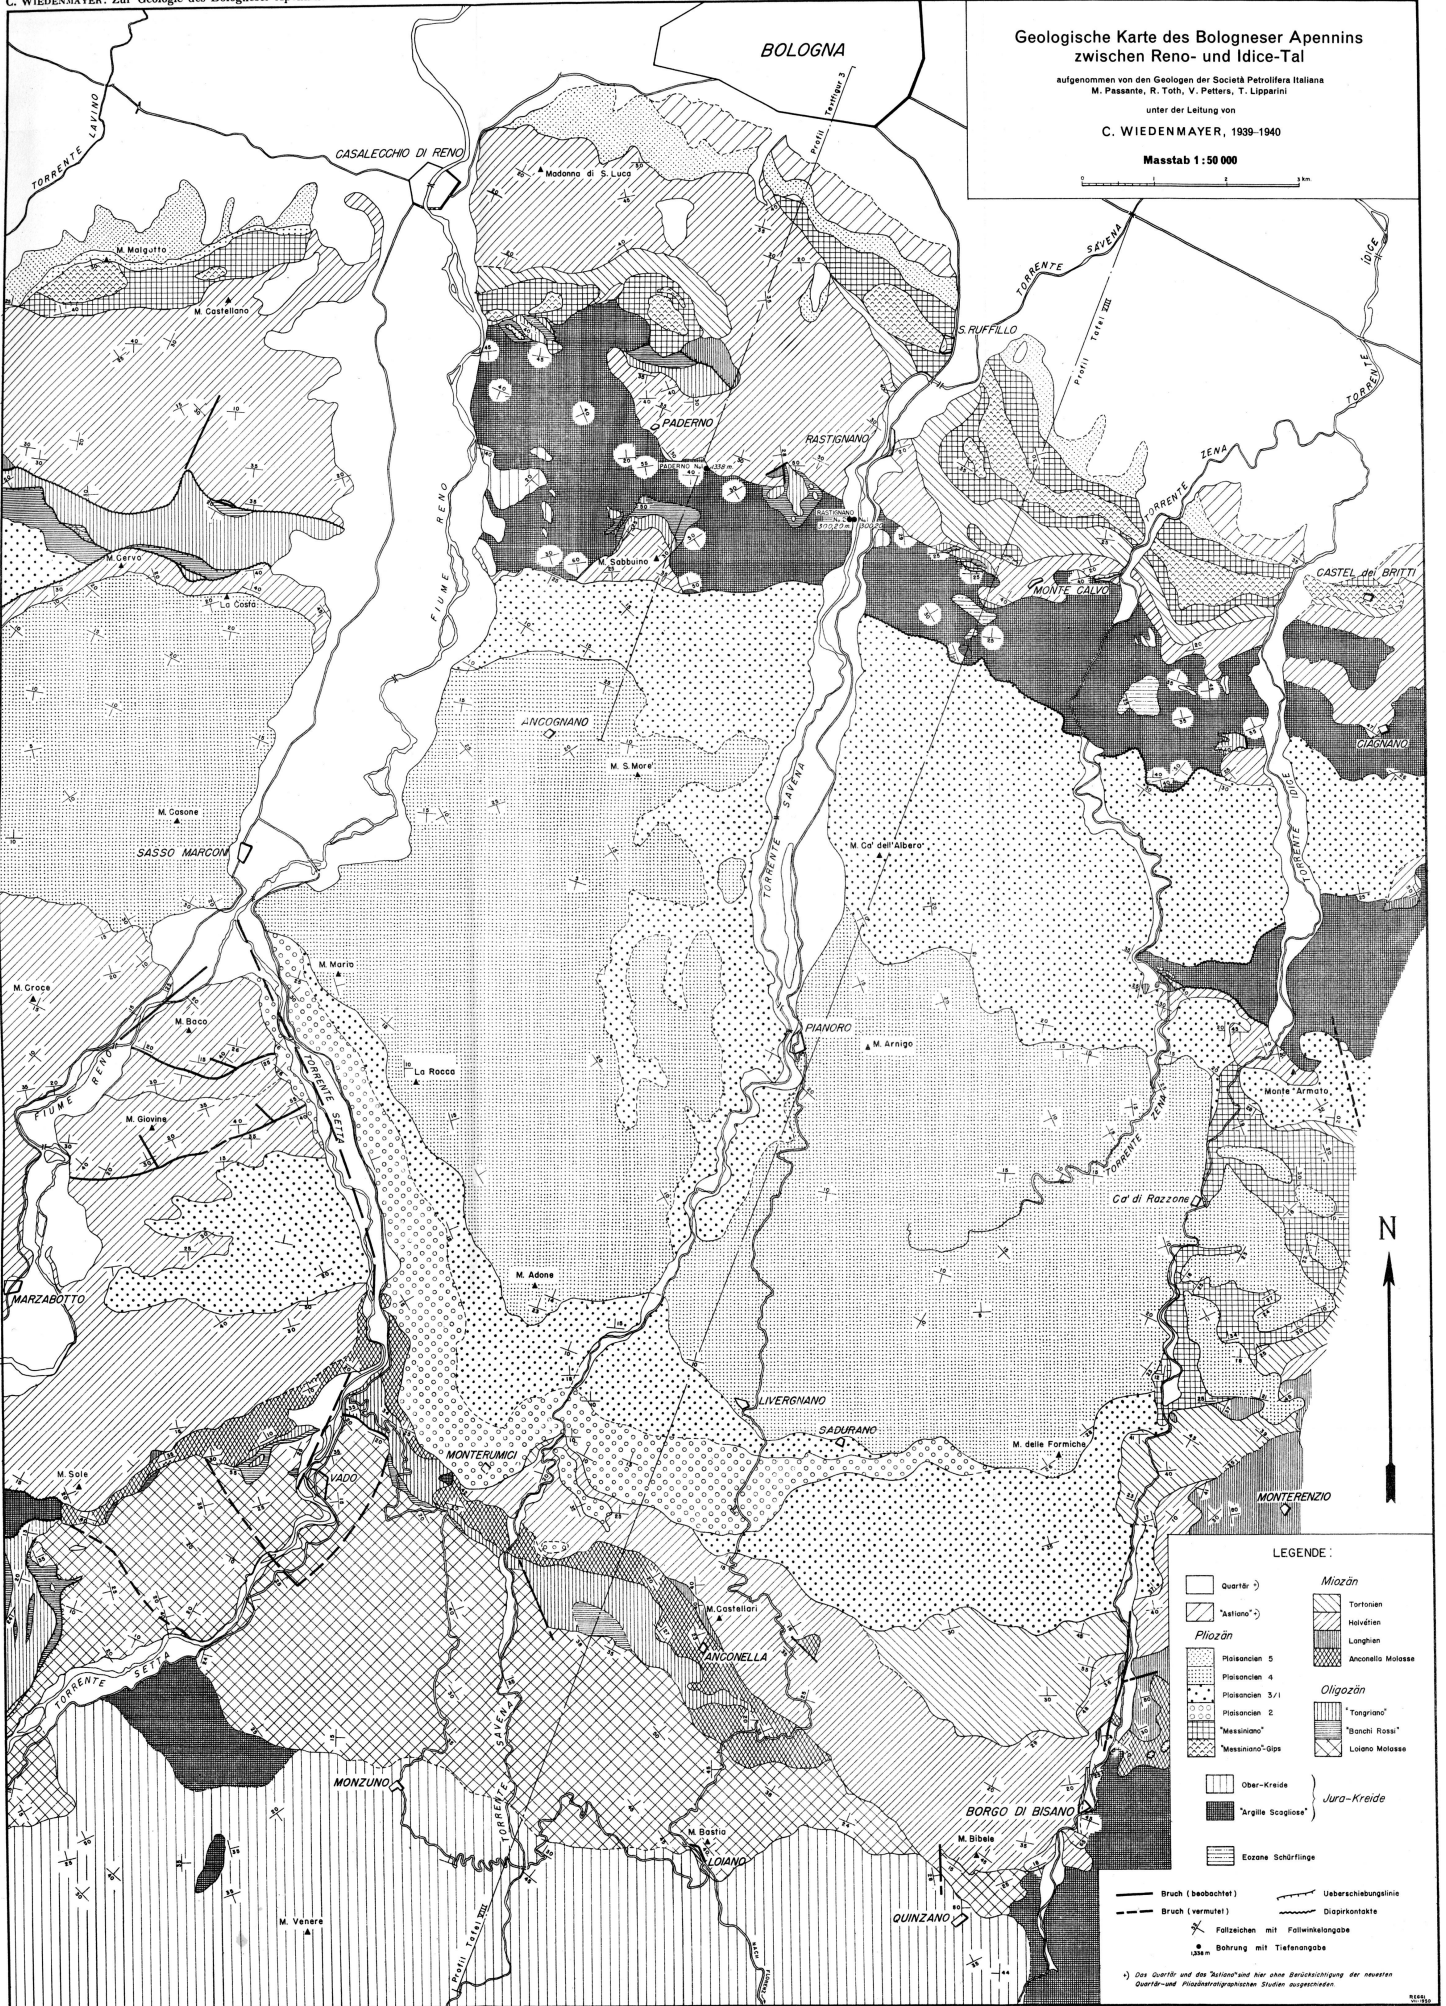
C. WIEDENMAYER: Zur Geologie des Bologneser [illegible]

Geologische Karte des Bologneser Apennins zwischen Reno- und Idice-Tal

aufgenommen von den Geologen der Società Petrolifera Italiana M. Passante, R. Toth, V. Petters, T. Lipparini

unter der Leitung von

C. WIEDENMAYER, 1939–1940

Masstab 1 : 50 000

0 1 2 3 km

BOLOGNA

CASALECCHIO DI RENO

TORRENTE LAVINO

Profil Textfigur 3

Madonna di S. Luca

M. Malgotto

M. Castellano

TORRENTE SAVENA

IDICE

S. RUFFILLO

Profil Tafel XIII

TORRENTE

PADERNO

RASTIGNANO

PADERNO Nr. 1 338 m

RASTIGNANO Nr. 2

FIUME RENO

TORRENTE ZENA

M. Cervo

La Costa

M. Sabbiuno

MONTE CALVO

CASTEL dei BRITTI

ANCOGNANO

M. S. More'

CIAGNANO

M. Casone

SASSO MARCONI

TORRENTE SAVENA

M. Ca' dell'Albero

TORRENTE IDICE

M. Croce

M. Mario

M. Baco

FIUME RENO

La Rocca

PIANORO

M. Arnigo

TORRENTE SETTA

M. Giovine

Monte Armato

TORRENTE ZENA

Ca' di Razzone

N

MARZABOTTO

M. Adone

LIVERGNANO

SADURANO

M. delle Formiche

M. Sole

VADO

MONTERUMICI

MONTERENZIO

M. Castellari

ANCONELLA

TORRENTE SETTA

TORRENTE SAVENA

MONZUNO

BORGO DI BISANO

M. Bastia

LOIANO

M. Bibele

M. Venere

QUINZANO

Profil Tafel VIII

LEGENDE:

Quartär *)

"Astiano" *)

Pliozän

Plaisancien 5

Plaisancien 4

Plaisancien 3/1

Plaisancien 2

"Messiniano"

"Messiniano"-Gips

Miozän

Tortonien

Helvétien

Langhien

Anconella Molasse

Oligozän

"Tongriano"

"Banchi Rossi"

Loiano Molasse

Ober-Kreide

"Argille Scagliose"

Jura-Kreide

Eozäne Schürflinge

Bruch (beobachtet)

Bruch (vermutet)

Ueberschiebungslinie

Diapirkontakte

Fallzeichen mit Fallwinkelangabe

Bohrung mit Tiefenangabe

1336 m

*) Das Quartär und das "Astiano" sind hier ohne Berücksichtigung der neuesten Quartär- und Pliozänstratigraphischen Studien ausgeschieden.